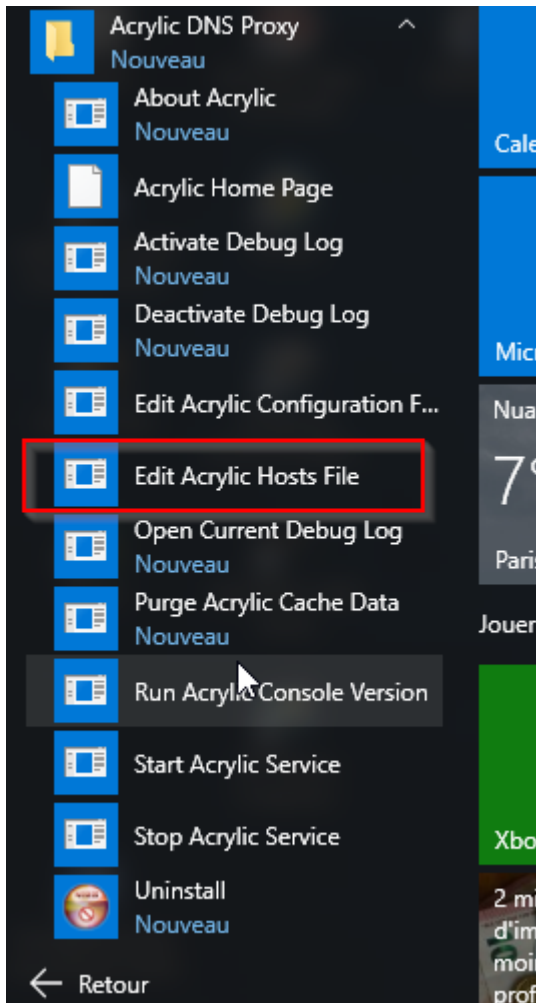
Acrylic DNS Proxy
Nouveau

About Acrylic
Nouveau

Acrylic Home Page

Activate Debug Log
Nouveau

Deactivate Debug Log
Nouveau

Edit Acrylic Configuration F...

Edit Acrylic Hosts File

Open Current Debug Log
Nouveau

Purge Acrylic Cache Data
Nouveau

Run Acryl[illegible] Console Version

Start Acrylic Service

Stop Acrylic Service

Uninstall
Nouveau

← Retour

Cale

Micr

Nua

7°

Paris

Jouer

Xbo

2 mi
d'im
moin
prof